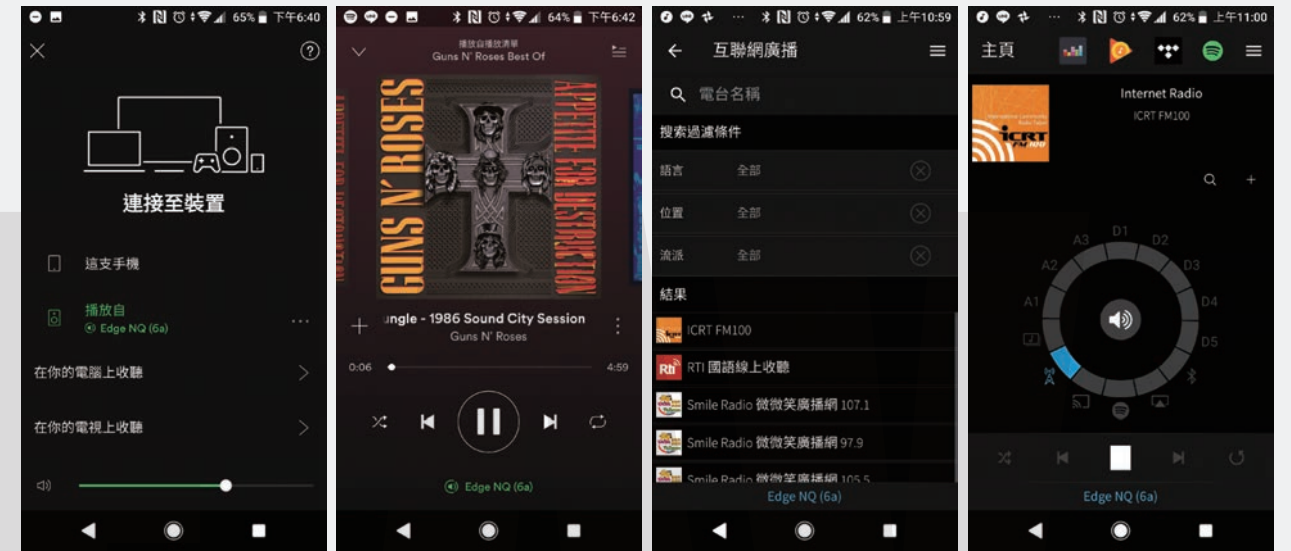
65% 下午6:40

連接至裝置

這支手機

播放自
Edge NQ (6a)

在你的電腦上收聽

在你的電視上收聽

64% 下午6:42

播放自播放清單
Guns N' Roses Best Of

GUNS N' ROSES
APPETITE FOR DESTRUCTION

ungle - 1986 Sound City Session
Guns N' Roses

0:06
4:59

Edge NQ (6a)

62% 上午10:59

互聯網廣播

電台名稱

搜索過濾條件

語言 全部

位置 全部

流派 全部

結果

ICRT FM100

RTI 國語線上收聽

Smile Radio 微微笑廣播網 107.1

Smile Radio 微微笑廣播網 97.9

Smile Radio 微微笑廣播網 105.5

Edge NQ (6a)

62% 上午11:00

主頁

Internet Radio
ICRT FM100

ICRT FM100

D1 D2 D3 D4 D5 A3 A2 A1

Edge NQ (6a)